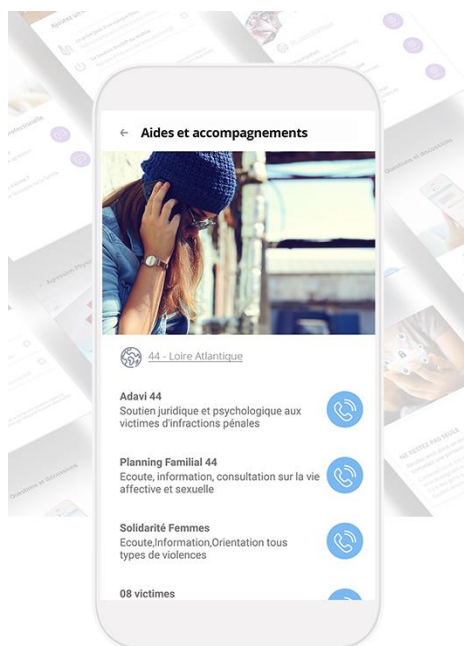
← Aides et accompagnements

44 - Loire Atlantique

Adavi 44
Soutien juridique et psychologique aux victimes d'infractions pénales

Planning Familial 44
Ecoute, information, consultation sur la vie affective et sexuelle

Solidarité Femmes
Ecoute,Information,Orientation tous types de violences

08 victimes